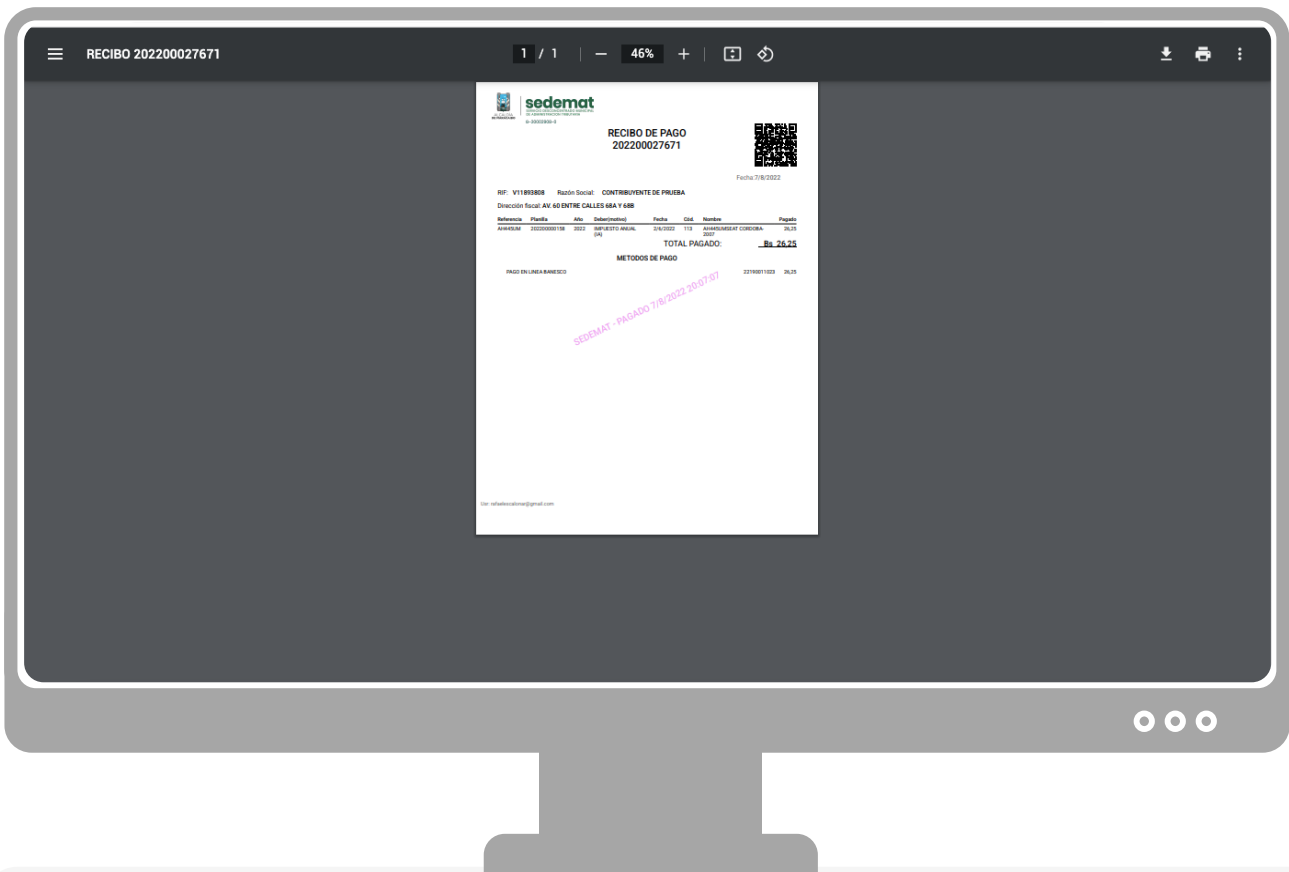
RECIBO 202200027671

1 / 1 | — 46% + |

sedemat
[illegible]
G-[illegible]

RECIBO DE PAGO
202200027671

Fecha 7/8/2022

RIF: V11893808 Razón Social: CONTRIBUYENTE DE PRUEBA

Dirección fiscal: AV. 60 ENTRE CALLES 68A Y 68B

| Referencia | Planilla | Año | Deber(motivo) | Fecha | Cód. | Nombre | Pagado |
|---|---|---|---|---|---|---|---|
| AH445UM | 202200000158 | 2022 | IMPUESTO ANUAL (IA) | 2/6/2022 | 113 | AH445UMSEAT CORDOBA-2007 | 26,25 |

TOTAL PAGADO: Bs 26,25

METODOS DE PAGO

PAGO EN LINEA BANESCO 22190011023 26,25

SEDEMAT - PAGADO 7/8/2022 20:07:07

Usr: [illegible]@gmail.com